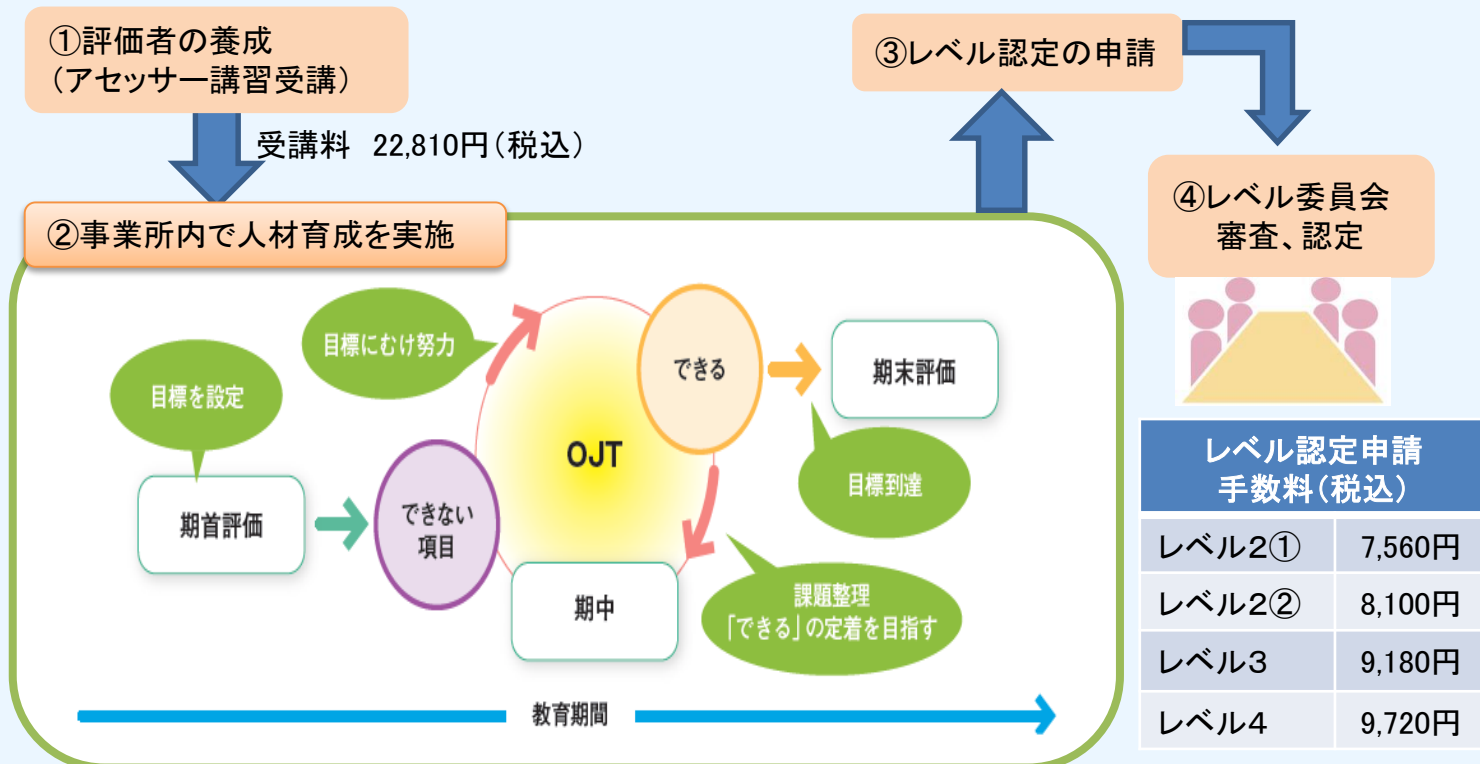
①評価者の養成
（アセッサー講習受講）

受講料　22,810円（税込）

③レベル認定の申請

④レベル委員会
審査、認定

②事業所内で人材育成を実施

目標にむけ努力

目標を設定

期首評価

できない
項目

OJT

できる

期末評価

目標到達

期中

課題整理
「できる」の定着を目指す

教育期間

| レベル認定申請 手数料（税込） | |
|---|---|
| レベル2① | 7,560円 |
| レベル2② | 8,100円 |
| レベル3 | 9,180円 |
| レベル4 | 9,720円 |